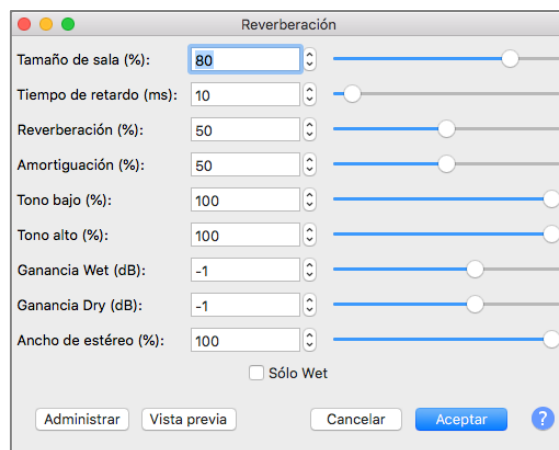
Reverberación

| | |
|---|---|
| Tamaño de sala (%): | 80 |
| Tiempo de retardo (ms): | 10 |
| Reverberación (%): | 50 |
| Amortiguación (%): | 50 |
| Tono bajo (%): | 100 |
| Tono alto (%): | 100 |
| Ganancia Wet (dB): | -1 |
| Ganancia Dry (dB): | -1 |
| Ancho de estéreo (%): | 100 |

Sólo Wet

Administrar
Vista previa
Cancelar
Aceptar
?